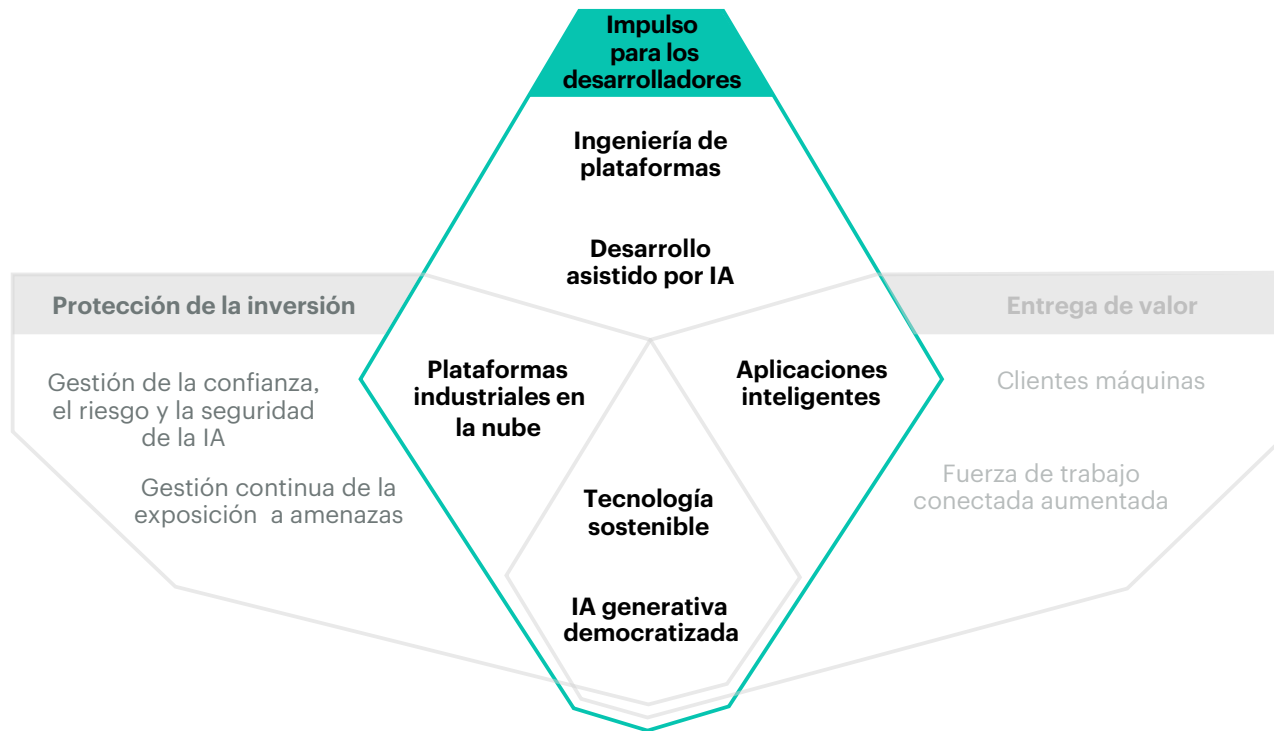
Impulso para los desarrolladores

Ingeniería de plataformas

Desarrollo asistido por IA

Protección de la inversión

Entrega de valor

Gestión de la confianza, el riesgo y la seguridad de la IA

Gestión continua de la exposición a amenazas

Plataformas industriales en la nube

Aplicaciones inteligentes

Clientes máquinas

Fuerza de trabajo conectada aumentada

Tecnología sostenible

IA generativa democratizada